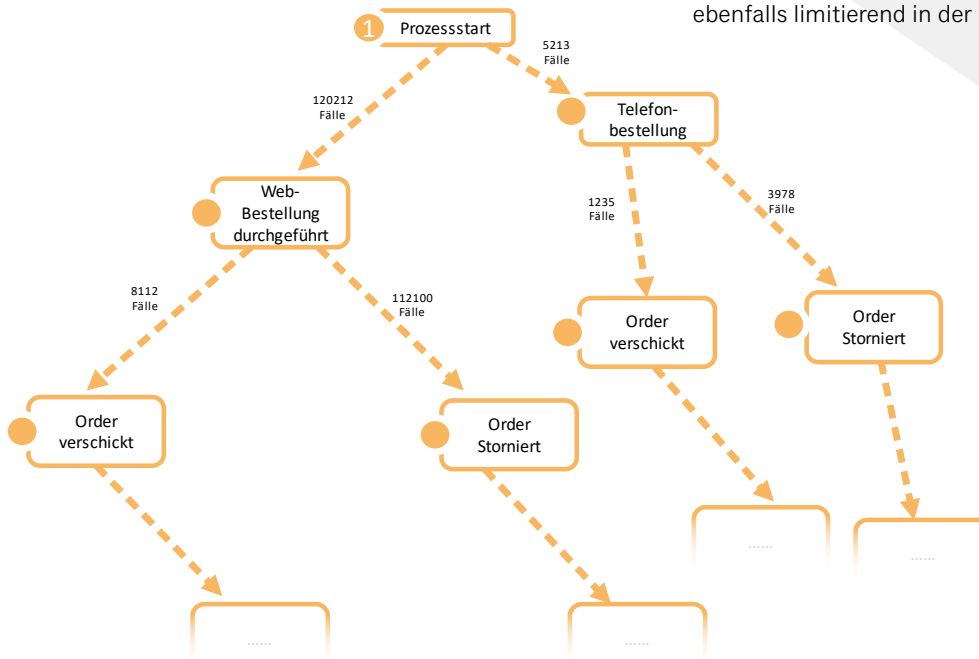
ebenfalls limitierend in der

1 Prozessstart

5213 Fälle

120212 Fälle

Telefonbestellung

Web-Bestellung durchgeführt

1235 Fälle

3978 Fälle

8112 Fälle

112100 Fälle

Order verschickt

Order Storniert

Order verschickt

Order Storniert

......

......

......

......